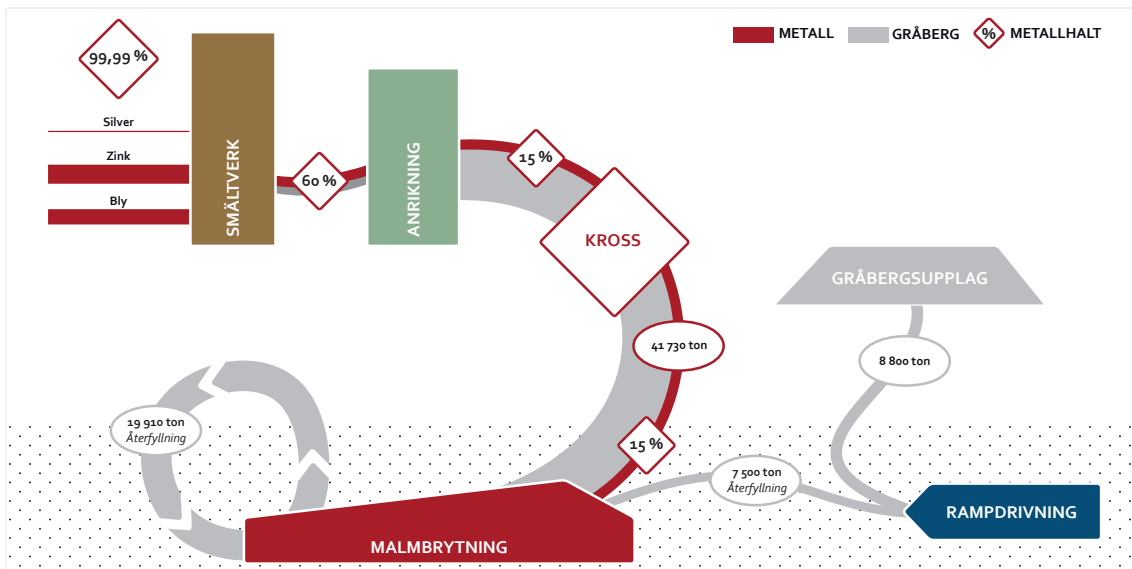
METALL GRÅBERG % METALLHALT

99,99 %

Silver

Zink

Bly

SMÄLTVERK

60 %

ANRIKNING

15 %

KROSS

GRÅBERGSUPPLAG

41 730 ton

8 800 ton

19 910 ton
Återfyllning

15 %

7 500 ton
Återfyllning

RAMPDRIVNING

MALMBRYTNING